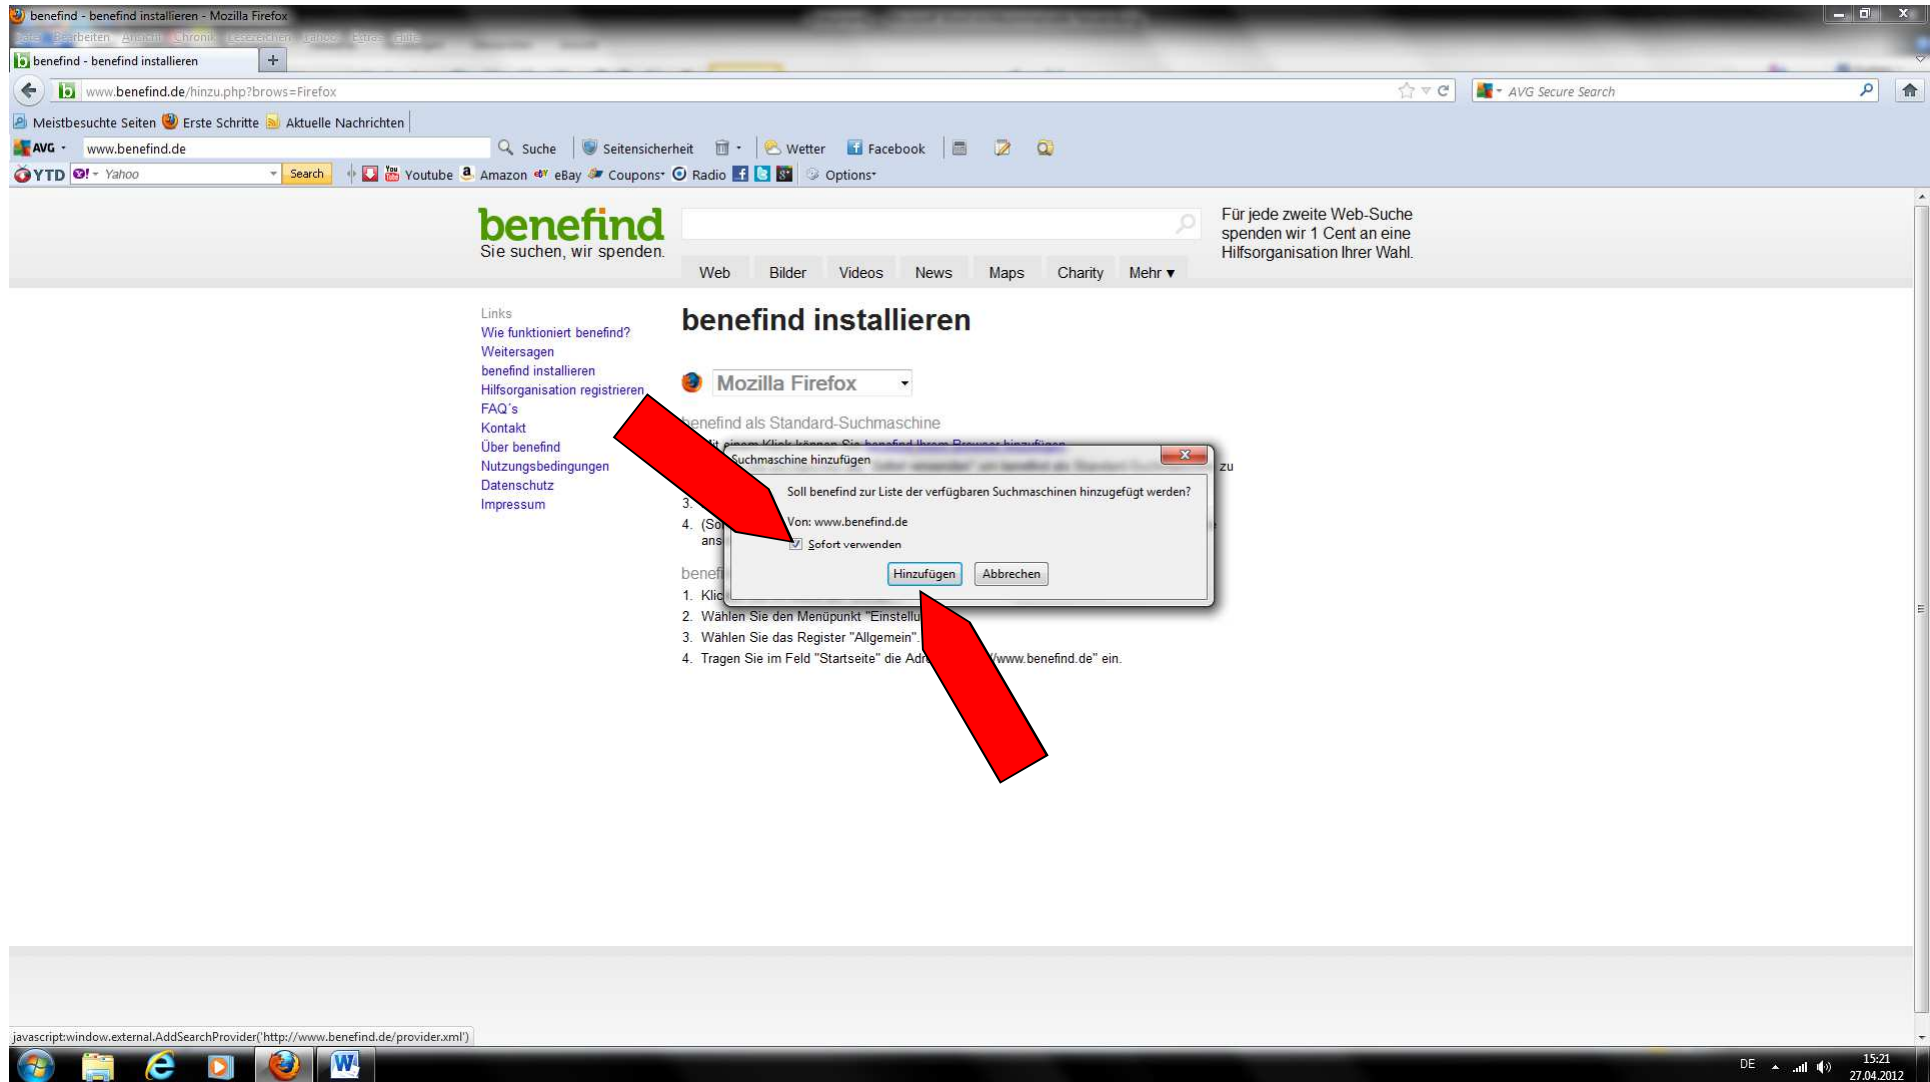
benefind - benefind installieren - Mozilla Firefox

Datei Bearbeiten Ansicht Chronik Lesezeichen Yahoo! Extras Hilfe

benefind - benefind installieren

www.benefind.de/hinzu.php?brows=Firefox

AVG Secure Search

Meistbesuchte Seiten Erste Schritte Aktuelle Nachrichten

AVG www.benefind.de Suche Seitensicherheit Wetter Facebook

YTD Yahoo Search Youtube Amazon eBay Coupons Radio Options

benefind
Sie suchen, wir spenden.

Für jede zweite Web-Suche spenden wir 1 Cent an eine Hilfsorganisation Ihrer Wahl.

Web Bilder Videos News Maps Charity Mehr ▾

Links
Wie funktioniert benefind?
Weitersagen
benefind installieren
Hilfsorganisation registrieren
FAQ´s
Kontakt
Über benefind
Nutzungsbedingungen
Datenschutz
Impressum

benefind installieren

Mozilla Firefox

benefind als Standard-Suchmaschine

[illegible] zu

3.
4. (So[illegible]
ans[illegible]

benef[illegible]
1. Klic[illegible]
2. Wählen Sie den Menüpunkt "Einstellu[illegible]
3. Wählen Sie das Register "Allgemein".
4. Tragen Sie im Feld "Startseite" die Adr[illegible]/www.benefind.de" ein.

Suchmaschine hinzufügen

Soll benefind zur Liste der verfügbaren Suchmaschinen hinzugefügt werden?

Von: www.benefind.de

Sofort verwenden

Hinzufügen Abbrechen

javascript:window.external.AddSearchProvider('http://www.benefind.de/provider.xml')

DE 15:21 27.04.2012